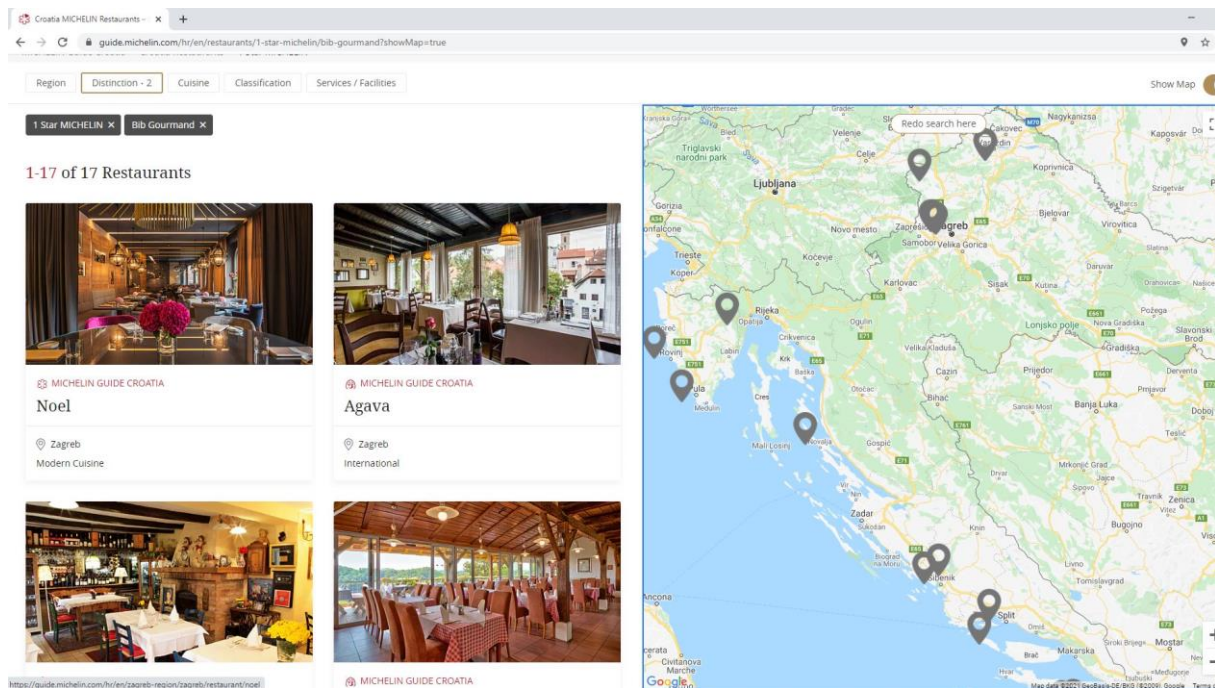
Croatia MICHELIN Restaurants - ×
guide.michelin.com/hr/en/restaurants/1-star-michelin/bib-gourmand?showMap=true

Region | Distinction - 2 | Cuisine | Classification | Services / Facilities

Show Map

1 Star MICHELIN × | Bib Gourmand ×

1-17 of 17 Restaurants

MICHELIN GUIDE CROATIA
Noel
Zagreb
Modern Cuisine

MICHELIN GUIDE CROATIA
Agava
Zagreb
International

MICHELIN GUIDE CROATIA

https://guide.michelin.com/hr/en/zagreb-region/zagreb/restaurant/noel

Redo search here

Wörthersee Gradec Nagykanizsa Kaposvár Bled Velenje Celje Triglavski narodni park Ljubljana Čakovec Koprivnica Szigetvár Gorizia Novo mesto Zaprešić Zagreb Samobor Velika Gorica Bjelovar Virovitica Kočevje Trieste Koper Karlovac Sisak Kutina Daruvar Rijeka Opatija Ogulin Požega Lonjsko polje Nova Gradiška Slavonski Brod Poreč Rovinj Labin Crikvenica Krk Baška Velika Kladuša Gradiška Pula Medulin Cres Otočac Cazin Bihać Prijedor Banja Luka Prnjavor Derventa Doboj Mali Lošinj Novalja Gospić Sanski Most Teslić Drvar Mrkonjić Grad Jajce Šipovo Travnik Zenica Vitez Bugojno Zadar Knin Biograd na Moru Šibenik Livno Tomislavgrad Split Omiš Brač Makarska Široki Brijeg Mostar Ancona Civitanova Marche Hvar Medugorje

Google Map data ©2021 GeoBasis-DE/BKG (©2009), Google Terms of Use